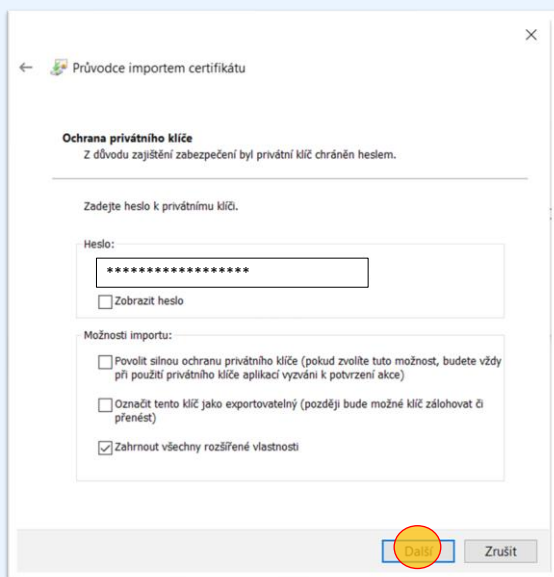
Průvodce importem certifikátu

Ochrana privátního klíče
Z důvodu zajištění zabezpečení byl privátní klíč chráněn heslem.

Zadejte heslo k privátnímu klíči.

Heslo:
*****************
Zobrazit heslo

Možnosti importu:
Povolit silnou ochranu privátního klíče (pokud zvolíte tuto možnost, budete vždy při použití privátního klíče aplikací vyzváni k potvrzení akce)
Označit tento klíč jako exportovatelný (později bude možné klíč zálohovat či přenést)
Zahrnout všechny rozšířené vlastnosti

Další
Zrušit